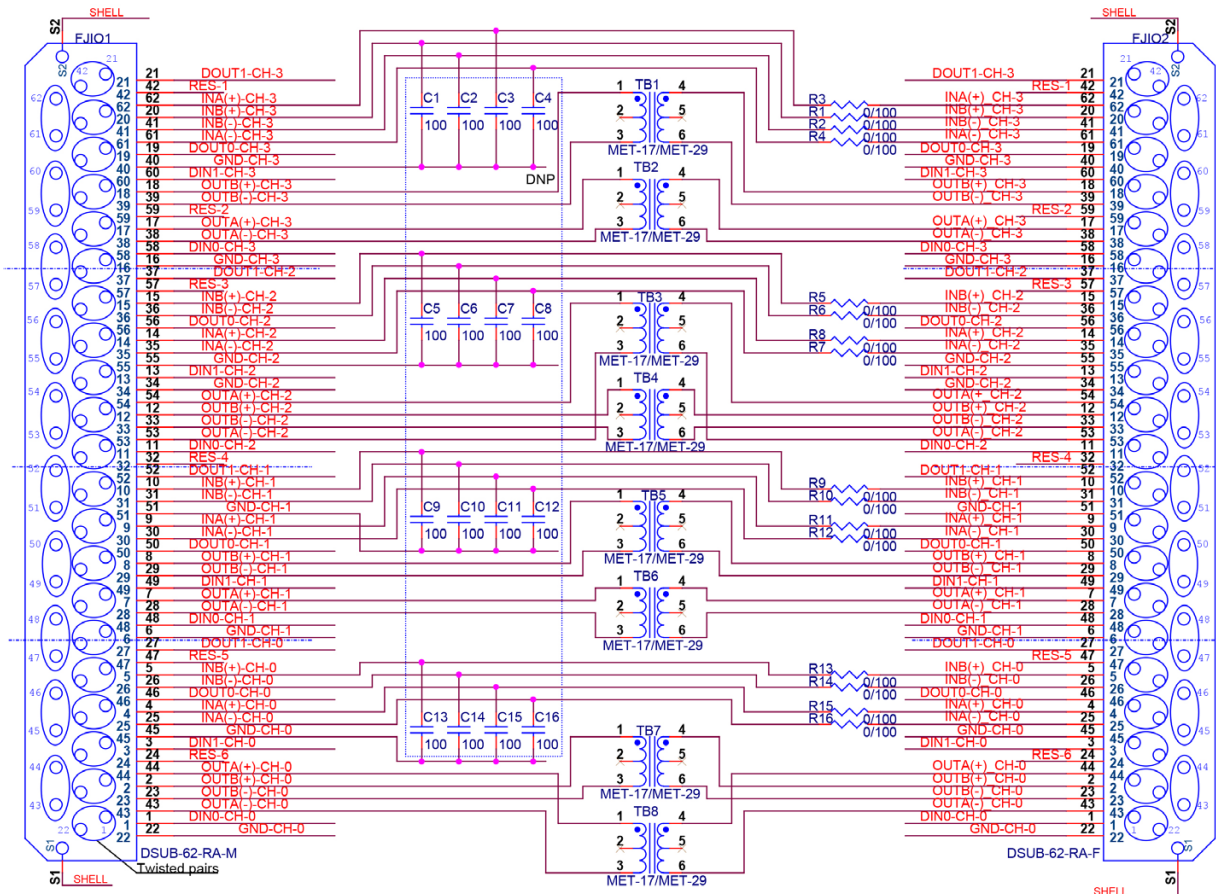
SHELL
S2
FJIO1

21 DOUT1-CH-3
42 RES-1
62 INA(+)-CH-3
20 INB(+)-CH-3
41 INB(-)-CH-3
61 INA(-)-CH-3
19 DOUT0-CH-3
40 GND-CH-3
60 DIN1-CH-3
18 OUTB(+)-CH-3
39 OUTB(-)-CH-3
59 RES-2
17 OUTA(+)-CH-3
38 OUTA(-)-CH-3
58 DIN0-CH-3
16 GND-CH-3
37 DOUT1-CH-2
57 RES-3
15 INB(+)-CH-2
36 INB(-)-CH-2
56 DOUT0-CH-2
14 INA(+)-CH-2
35 INA(-)-CH-2
55 GND-CH-2
13 DIN1-CH-2
34 GND-CH-2
54 OUTA(+)-CH-2
12 OUTB(+)-CH-2
33 OUTB(-)-CH-2
53 OUTA(-)-CH-2
11 DIN0-CH-2
32 RES-4
52 DOUT1-CH-1
10 INB(+)-CH-1
31 INB(-)-CH-1
51 GND-CH-1
9 INA(+)-CH-1
30 INA(-)-CH-1
50 DOUT0-CH-1
8 OUTB(+)-CH-1
29 OUTB(-)-CH-1
49 DIN1-CH-1
7 OUTA(+)-CH-1
28 OUTA(-)-CH-1
48 DIN0-CH-1
6 GND-CH-1
27 DOUT1-CH-0
47 RES-5
5 INB(+)-CH-0
26 INB(-)-CH-0
46 DOUT0-CH-0
4 INA(+)-CH-0
25 INA(-)-CH-0
45 GND-CH-0
3 DIN1-CH-0
24 RES-6
44 OUTA(+)-CH-0
2 OUTB(+)-CH-0
23 OUTB(-)-CH-0
43 OUTA(-)-CH-0
1 DIN0-CH-0
22 GND-CH-0

S1 SHELL
DSUB-62-RA-M
Twisted pairs

C1 100 C2 100 C3 100 C4 100
DNP
C5 100 C6 100 C7 100 C8 100
C9 100 C10 100 C11 100 C12 100
C13 100 C14 100 C15 100 C16 100

TB1 1 4 2 5 3 6 MET-17/MET-29
TB2 1 4 2 5 3 6 MET-17/MET-29
TB3 1 4 2 5 3 6 MET-17/MET-29
TB4 1 4 2 5 3 6 MET-17/MET-29
TB5 1 4 2 5 3 6 MET-17/MET-29
TB6 1 4 2 5 3 6 MET-17/MET-29
TB7 1 4 2 5 3 6 MET-17/MET-29
TB8 1 4 2 5 3 6 MET-17/MET-29

R3 R1 R2 R4 0/100 0/100 0/100 0/100
R5 R6 0/100 0/100 R8 R7 0/100 0/100
R9 R10 0/100 0/100 R11 R12 0/100 0/100
R13 R14 0/100 0/100 R15 R16 0/100 0/100

SHELL
S2
FJIO2

DOUT1-CH-3 21
RES-1 42
INA(+)_CH-3 62
INB(+)_CH-3 20
INB(-)_CH-3 41
INA(-)_CH-3 61
DOUT0-CH-3 19
GND-CH-3 40
DIN1-CH-3 60
OUTB(+)_CH-3 18
OUTB(-)_CH-3 39
RES-2 59
OUTA(+)_CH-3 17
OUTA(-)_CH-3 38
DIN0-CH-3 58
GND-CH-3 16
DOUT1-CH-2 37
RES-3 57
INB(+)_CH-2 15
INB(-)_CH-2 36
DOUT0-CH-2 56
INA(+)_CH-2 14
INA(-)_CH-2 35
GND-CH-2 55
DIN1-CH-2 13
GND-CH-2 34
OUTA(+)_CH-2 54
OUTB(+)_CH-2 12
OUTB(-)_CH-2 33
OUTA(-)_CH-2 53
DIN0-CH-2 11
RES-4 32
DOUT1-CH-1 52
INB(+)_CH-1 10
INB(-)_CH-1 31
GND-CH-1 51
INA(+)_CH-1 9
INA(-)_CH-1 30
DOUT0-CH-1 50
OUTB(+)_CH-1 8
OUTB(-)_CH-1 29
DIN1-CH-1 49
OUTA(+)_CH-1 7
OUTA(-)_CH-1 28
DIN0-CH-1 48
GND-CH-1 6
DOUT1-CH-0 27
RES-5 47
INB(+)_CH-0 5
INB(-)_CH-0 26
DOUT0-CH-0 46
INA(+)_CH-0 4
INA(-)_CH-0 25
GND-CH-0 45
DIN1-CH-0 3
RES-6 24
OUTA(+)_CH-0 44
OUTB(+)_CH-0 2
OUTB(-)_CH-0 23
OUTA(-)_CH-0 43
DIN0-CH-0 1
GND-CH-0 22

DSUB-62-RA-F
S1
SHELL